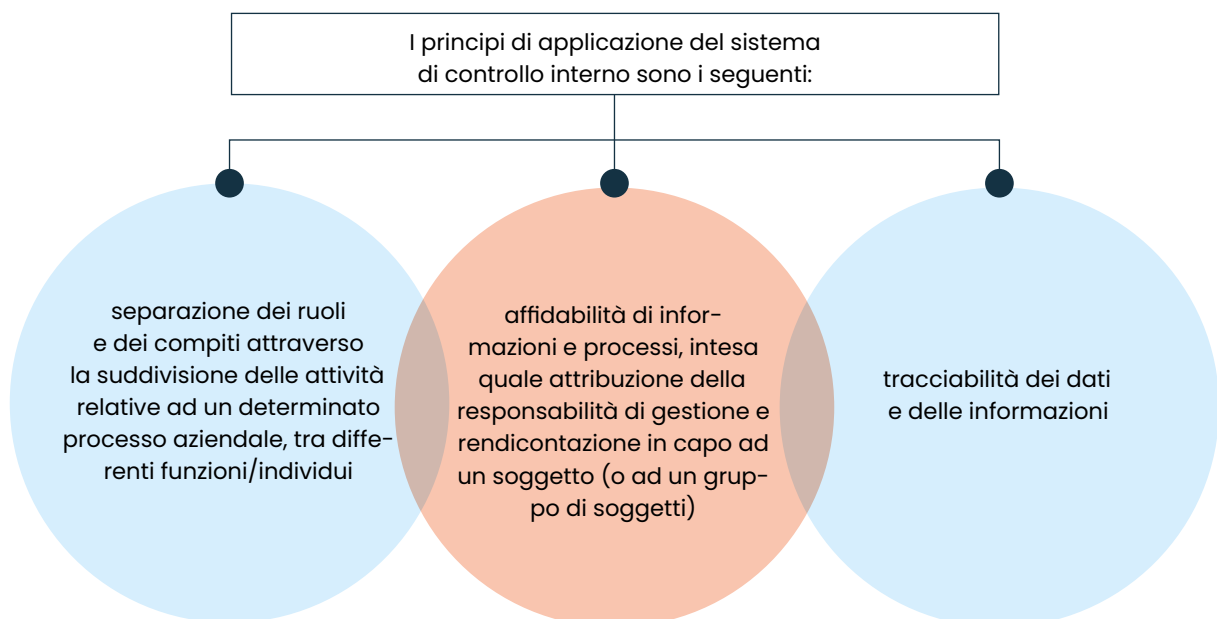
I principi di applicazione del sistema di controllo interno sono i seguenti:

separazione dei ruoli e dei compiti attraverso la suddivisione delle attività relative ad un determinato processo aziendale, tra differenti funzioni/individui

affidabilità di informazioni e processi, intesa quale attribuzione della responsabilità di gestione e rendicontazione in capo ad un soggetto (o ad un gruppo di soggetti)

tracciabilità dei dati e delle informazioni